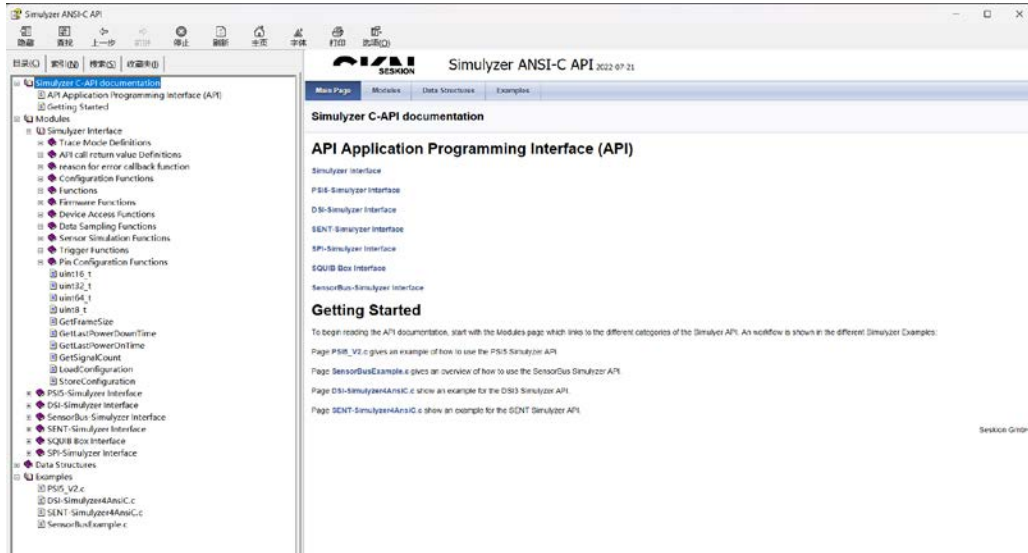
Simulyzer ANSI-C API

隐藏 查找 上一步 前进 停止 刷新 主页 字体 打印 选项(O)

目录(C) 索引(N) 搜索(S) 收藏夹(I)

Simulyzer C-API documentation
API Application Programming Interface (API)
Getting Started
Modules
Simulyzer Interface
Trace Mode Definitions
API call return value Definitions
reason for error callback function
Configuration Functions
Functions
Firmware Functions
Device Access Functions
Data Sampling Functions
Sensor Simulation Functions
Trigger Functions
Pin Configuration Functions
uint16_t
uint32_t
uint64_t
uint8_t
GetFrameSize
GetLastPowerDownTime
GetLastPowerOnTime
GetSignalCount
LoadConfiguration
StoreConfiguration
PSI5-Simulyzer Interface
DSI-Simulyzer Interface
SensorBus-Simulyzer Interface
SENT-Simulyzer Interface
SQUIB Box Interface
SPI-Simulyzer Interface
Data Structures
Examples
PSI5_V2.c
DSI-Simulyzer4AnsiC.c
SENT-Simulyzer4AnsiC.c
SensorBusExample.c

SESKION

Simulyzer ANSI-C API 2022-07-21

Main Page Modules Data Structures Examples

Simulyzer C-API documentation

API Application Programming Interface (API)

Simulyzer Interface

PSI5-Simulyzer Interface

DSI-Simulyzer Interface

SENT-Simulyzer Interface

SPI-Simulyzer Interface

SQUIB Box Interface

SensorBus-Simulyzer Interface

Getting Started

To begin reading the API documentation, start with the Modules page which links to the different categories of the Simulyzer API. An workflow is shown in the different Simulyzer Examples.

Page PSI5_V2.c gives an example of how to use the PSI5 Simulyzer API

Page SensorBusExample.c gives an overview of how to use the SensorBus Simulyzer API.

Page DSI-Simulyzer4AnsiC.c show an example for the DSI3 Simulyzer API.

Page SENT-Simulyzer4AnsiC.c show an example for the SENT Simulyzer API.

Seskion Gmbh